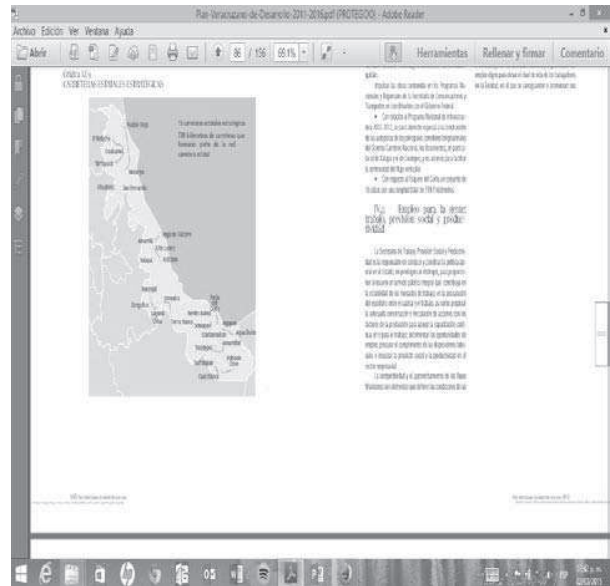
Plan Veracruzano de Desarrollo 2011-2016.pdf (PROTEGIDO) - Adobe Reader

Archivo Edición Ver Ventana Ayuda

Abrir

86 / 156 65.1%

Herramientas Rellenar y firmar Comentario

GRÁFICA 12 A
CARRETERAS ESTATALES ESTRATÉGICAS

Si carreteras estatales estratégicas
788 kilómetros de carretera que forman parte de la red carretera estatal

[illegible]

V.3 Empleo para la prosperidad, previsión social y productividad

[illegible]